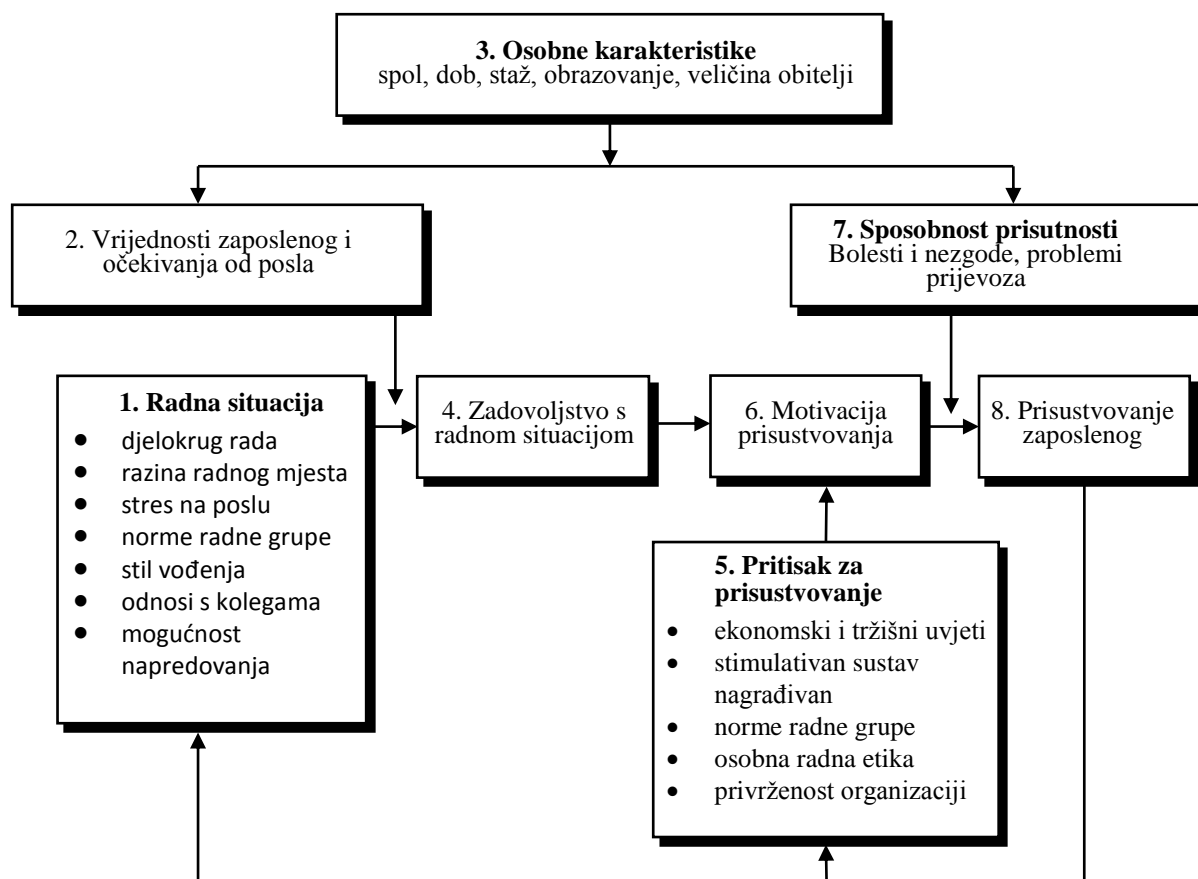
**3. Osobne karakteristike**
spol, dob, staž, obrazovanje, veličina obitelji

2. Vrijednosti zaposlenog i očekivanja od posla

**7. Sposobnost prisutnosti**
Bolesti i nezgode, problemi prijevoza

**1. Radna situacija**
- djelokrug rada
- razina radnog mjesta
- stres na poslu
- norme radne grupe
- stil vođenja
- odnosi s kolegama
- mogućnost napredovanja

4. Zadovoljstvo s radnom situacijom

6. Motivacija prisustvovanja

8. Prisustvovanje zaposlenog

**5. Pritisak za prisustvovanje**
- ekonomski i tržišni uvjeti
- stimulativan sustav nagrađivan
- norme radne grupe
- osobna radna etika
- privrženost organizaciji